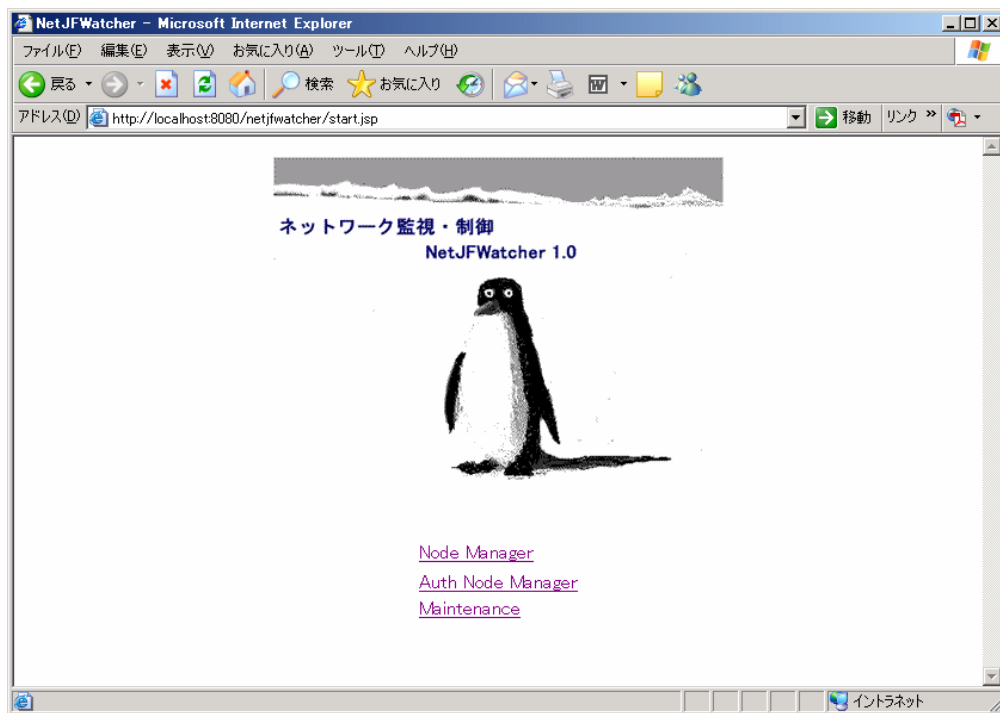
NetJFWatcher - Microsoft Internet Explorer

ファイル(F) 編集(E) 表示(V) お気に入り(A) ツール(T) ヘルプ(H)

戻る 検索 お気に入り

アドレス(D) http://localhost:8080/netjfwatcher/start.jsp 移動 リンク »

ネットワーク監視・制御

NetJFWatcher 1.0

Node Manager

Auth Node Manager

Maintenance

イントラネット